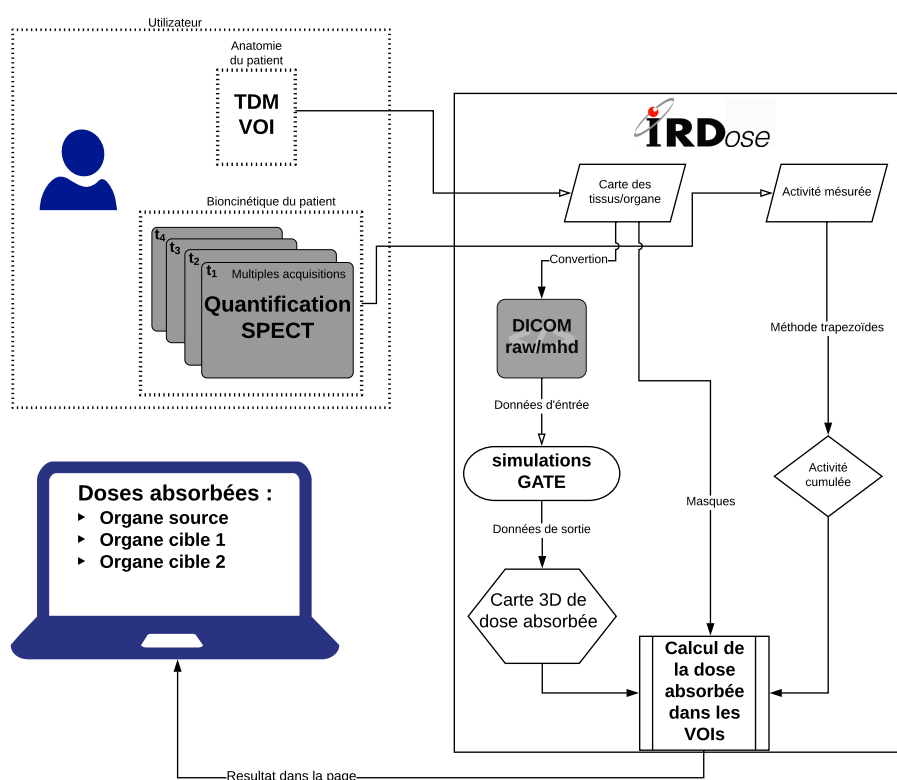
Utilizateur

Anatomie du patient

TDM
VOI

Bioncinétique du patient

$t_4$
$t_3$
$t_2$
$t_1$ Multiples acquisitions
Quantification SPECT

iRDose

Carte des tissus/organe

Activité mésurée

Convertion

DICOM raw/mhd

Méthode trapezoïdes

Données d'entrée

simulations GATE

Activité cumulée

Masques

Données de sortie

Carte 3D de dose absorbée

Calcul de la dose absorbée dans les VOIs

Doses absorbées :
Organe source
Organe cible 1
Organe cible 2

Resultat dans la page